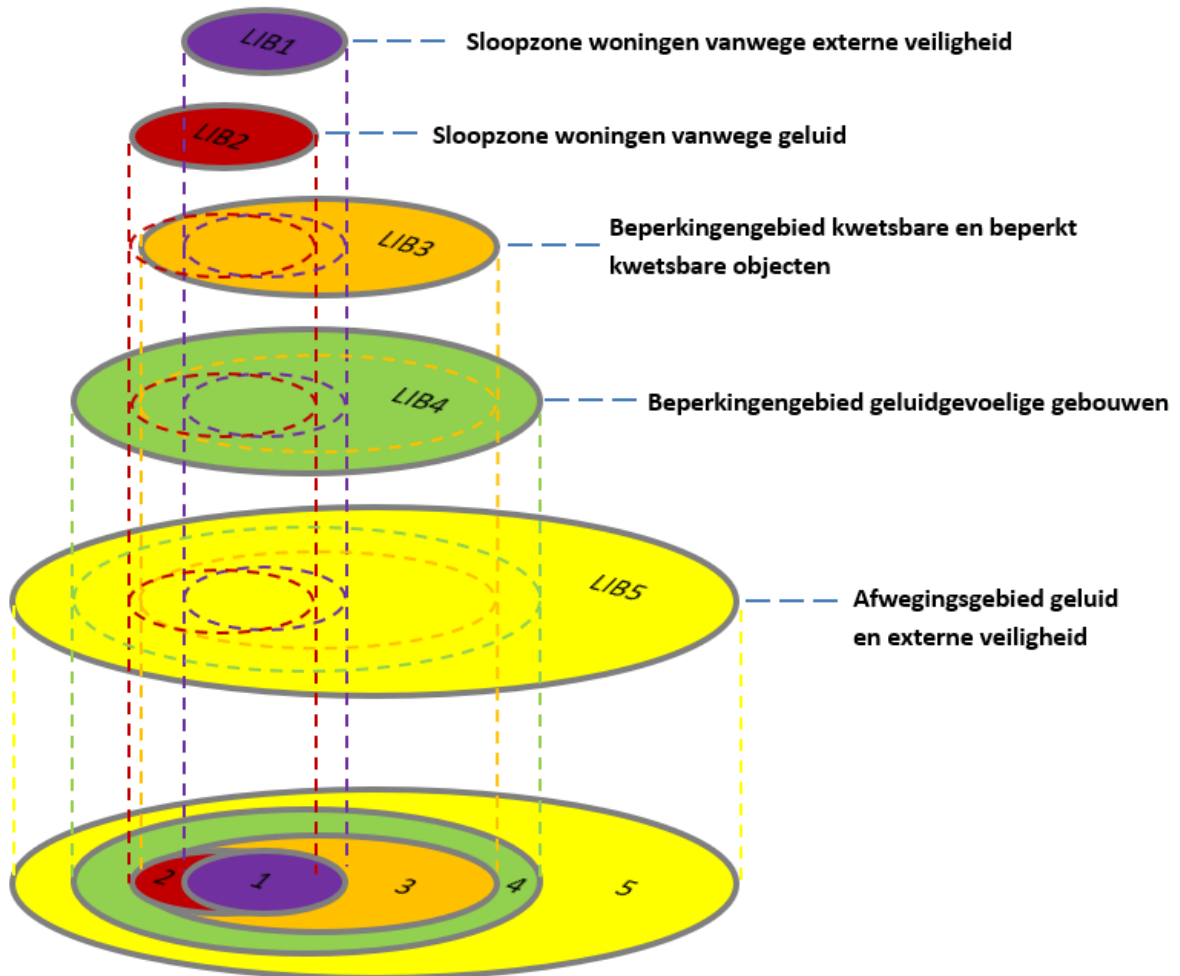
LIB1
Sloopzone woningen vanwege externe veiligheid

LIB2
Sloopzone woningen vanwege geluid

LIB3
Beperkingengebied kwetsbare en beperkt kwetsbare objecten

LIB4
Beperkingengebied geluidgevoelige gebouwen

LIB5
Afwegingsgebied geluid en externe veiligheid

2
1
3
4
5